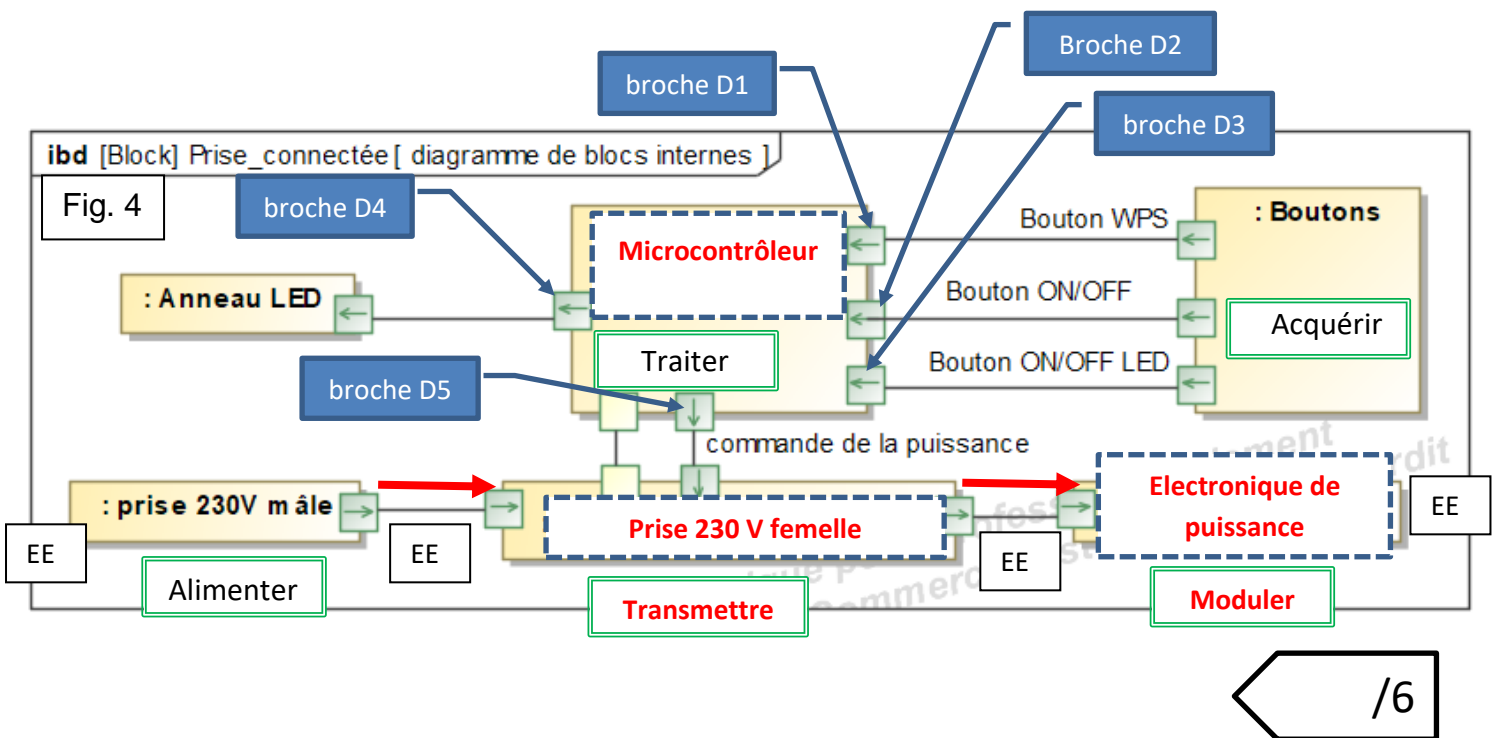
Broche D2

broche D1

broche D3

ibd [Block] Prise_connectée [ diagramme de blocs internes ]

Fig. 4

broche D4

Microcontrôleur

Bouton WPS

: Boutons

: Anneau LED

Bouton ON/OFF

Acquérir

Traiter

Bouton ON/OFF LED

broche D5

commande de la puissance

: prise 230V m âle

Prise 230 V femelle

Electronique de puissance

EE

EE

EE

EE

Alimenter

Transmettre

Moduler

/6